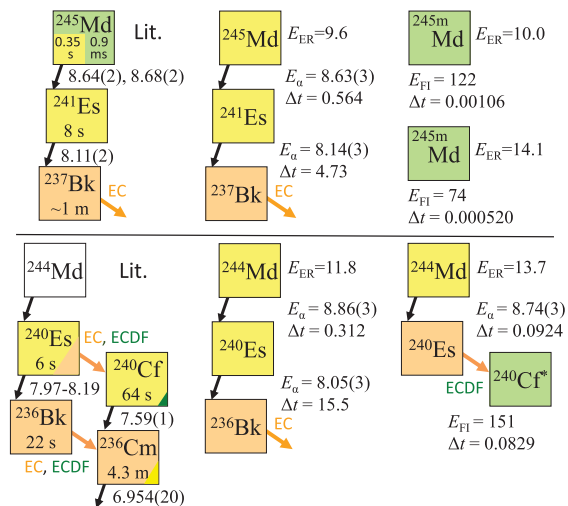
$^{245}$Md
0.35 s
0.9 ms
Lit.
8.64(2), 8.68(2)
$^{241}$Es
8 s
8.11(2)
$^{237}$Bk
~1 m
EC

$^{245}$Md
$E_{ER}$=9.6
$E_{\alpha}$ = 8.63(3)
$\Delta t$ = 0.564
$^{241}$Es
$E_{\alpha}$ = 8.14(3)
$\Delta t$ = 4.73
$^{237}$Bk
EC

$^{245m}$Md
$E_{ER}$=10.0
$E_{FI}$ = 122
$\Delta t$ = 0.00106

$^{245m}$Md
$E_{ER}$=14.1
$E_{FI}$ = 74
$\Delta t$ = 0.000520

$^{244}$Md
Lit.
$^{240}$Es
6 s
EC, ECDF
$^{240}$Cf
64 s
7.97-8.19
$^{236}$Bk
22 s
7.59(1)
$^{236}$Cm
4.3 m
EC, ECDF
6.954(20)

$^{244}$Md
$E_{ER}$=11.8
$E_{\alpha}$ = 8.86(3)
$\Delta t$ = 0.312
$^{240}$Es
$E_{\alpha}$ = 8.05(3)
$\Delta t$ = 15.5
$^{236}$Bk
EC

$^{244}$Md
$E_{ER}$=13.7
$E_{\alpha}$ = 8.74(3)
$\Delta t$ = 0.0924
$^{240}$Es
ECDF
$^{240}$Cf*
$E_{FI}$ = 151
$\Delta t$ = 0.0829